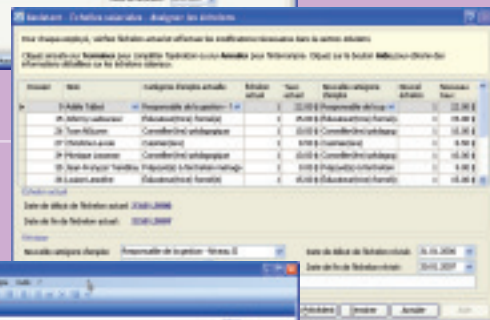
Avancement - Échelles salariales - Assigner les échelons

Pour chaque employé, vérifiez l'échelon actuel et effectuez les modifications nécessaires dans la section Révision.

Cliquez ensuite sur Terminer pour compléter l'opération ou sur Annuler pour l'interrompre. Cliquez sur le bouton Infos pour afficher des informations détaillées sur les échelons salariaux.

| Dossier | Nom | Catégorie d'emploi actuelle | Échelon actuel | Taux actuel | Nouvelle catégorie d'emploi | Nouvel échelon | Nouveau taux |
|---|---|---|---|---|---|---|---|
| 1 | Adèle Talbot | Responsable de la gestion - N | 1 | 22,00 $ | Responsable de la g | | 22,00 $ |
| 25 | Alfonzo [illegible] | Éducateur(trice) formé(e) | 1 | 15,00 $ | Éducateur(trice) formé(e) | | 15,00 $ |
| 23 | Tom Williams | Conseiller(ère) pédagogique | 1 | 20,00 $ | Conseiller(ère) pédagogique | | 20,00 $ |
| 21 | Christine Laval | Cuisinier(ère) | 1 | 9,50 $ | Cuisinier(ère) | | 9,50 $ |
| 17 | Monique Lesener | Conseiller(ère) pédagogique | 1 | 20,00 $ | Conseiller(ère) pédagogique | | 20,00 $ |
| 16 | Jean-François Tremblay | Préposé(e) à l'entretien ménage | 1 | 10,00 $ | Préposé(e) à l'entretien | | 10,00 $ |
| 15 | Louise Lemaître | Éducateur(trice) formé(e) | 1 | 15,00 $ | Éducateur(trice) formé(e) | | 15,00 $ |

Échelon actuel

Date de début de l'échelon actuel: 31-01-2006

Date de fin de l'échelon actuel: 31-01-2007

Révision

Nouvelle catégorie d'emploi: Responsable de la gestion - Niveau II

Date de début de l'échelon révisé: 01-02-2006

Date de fin de l'échelon révisé: 01-02-2007

Outils

Précédent | Imprimer | Annuler | Aide